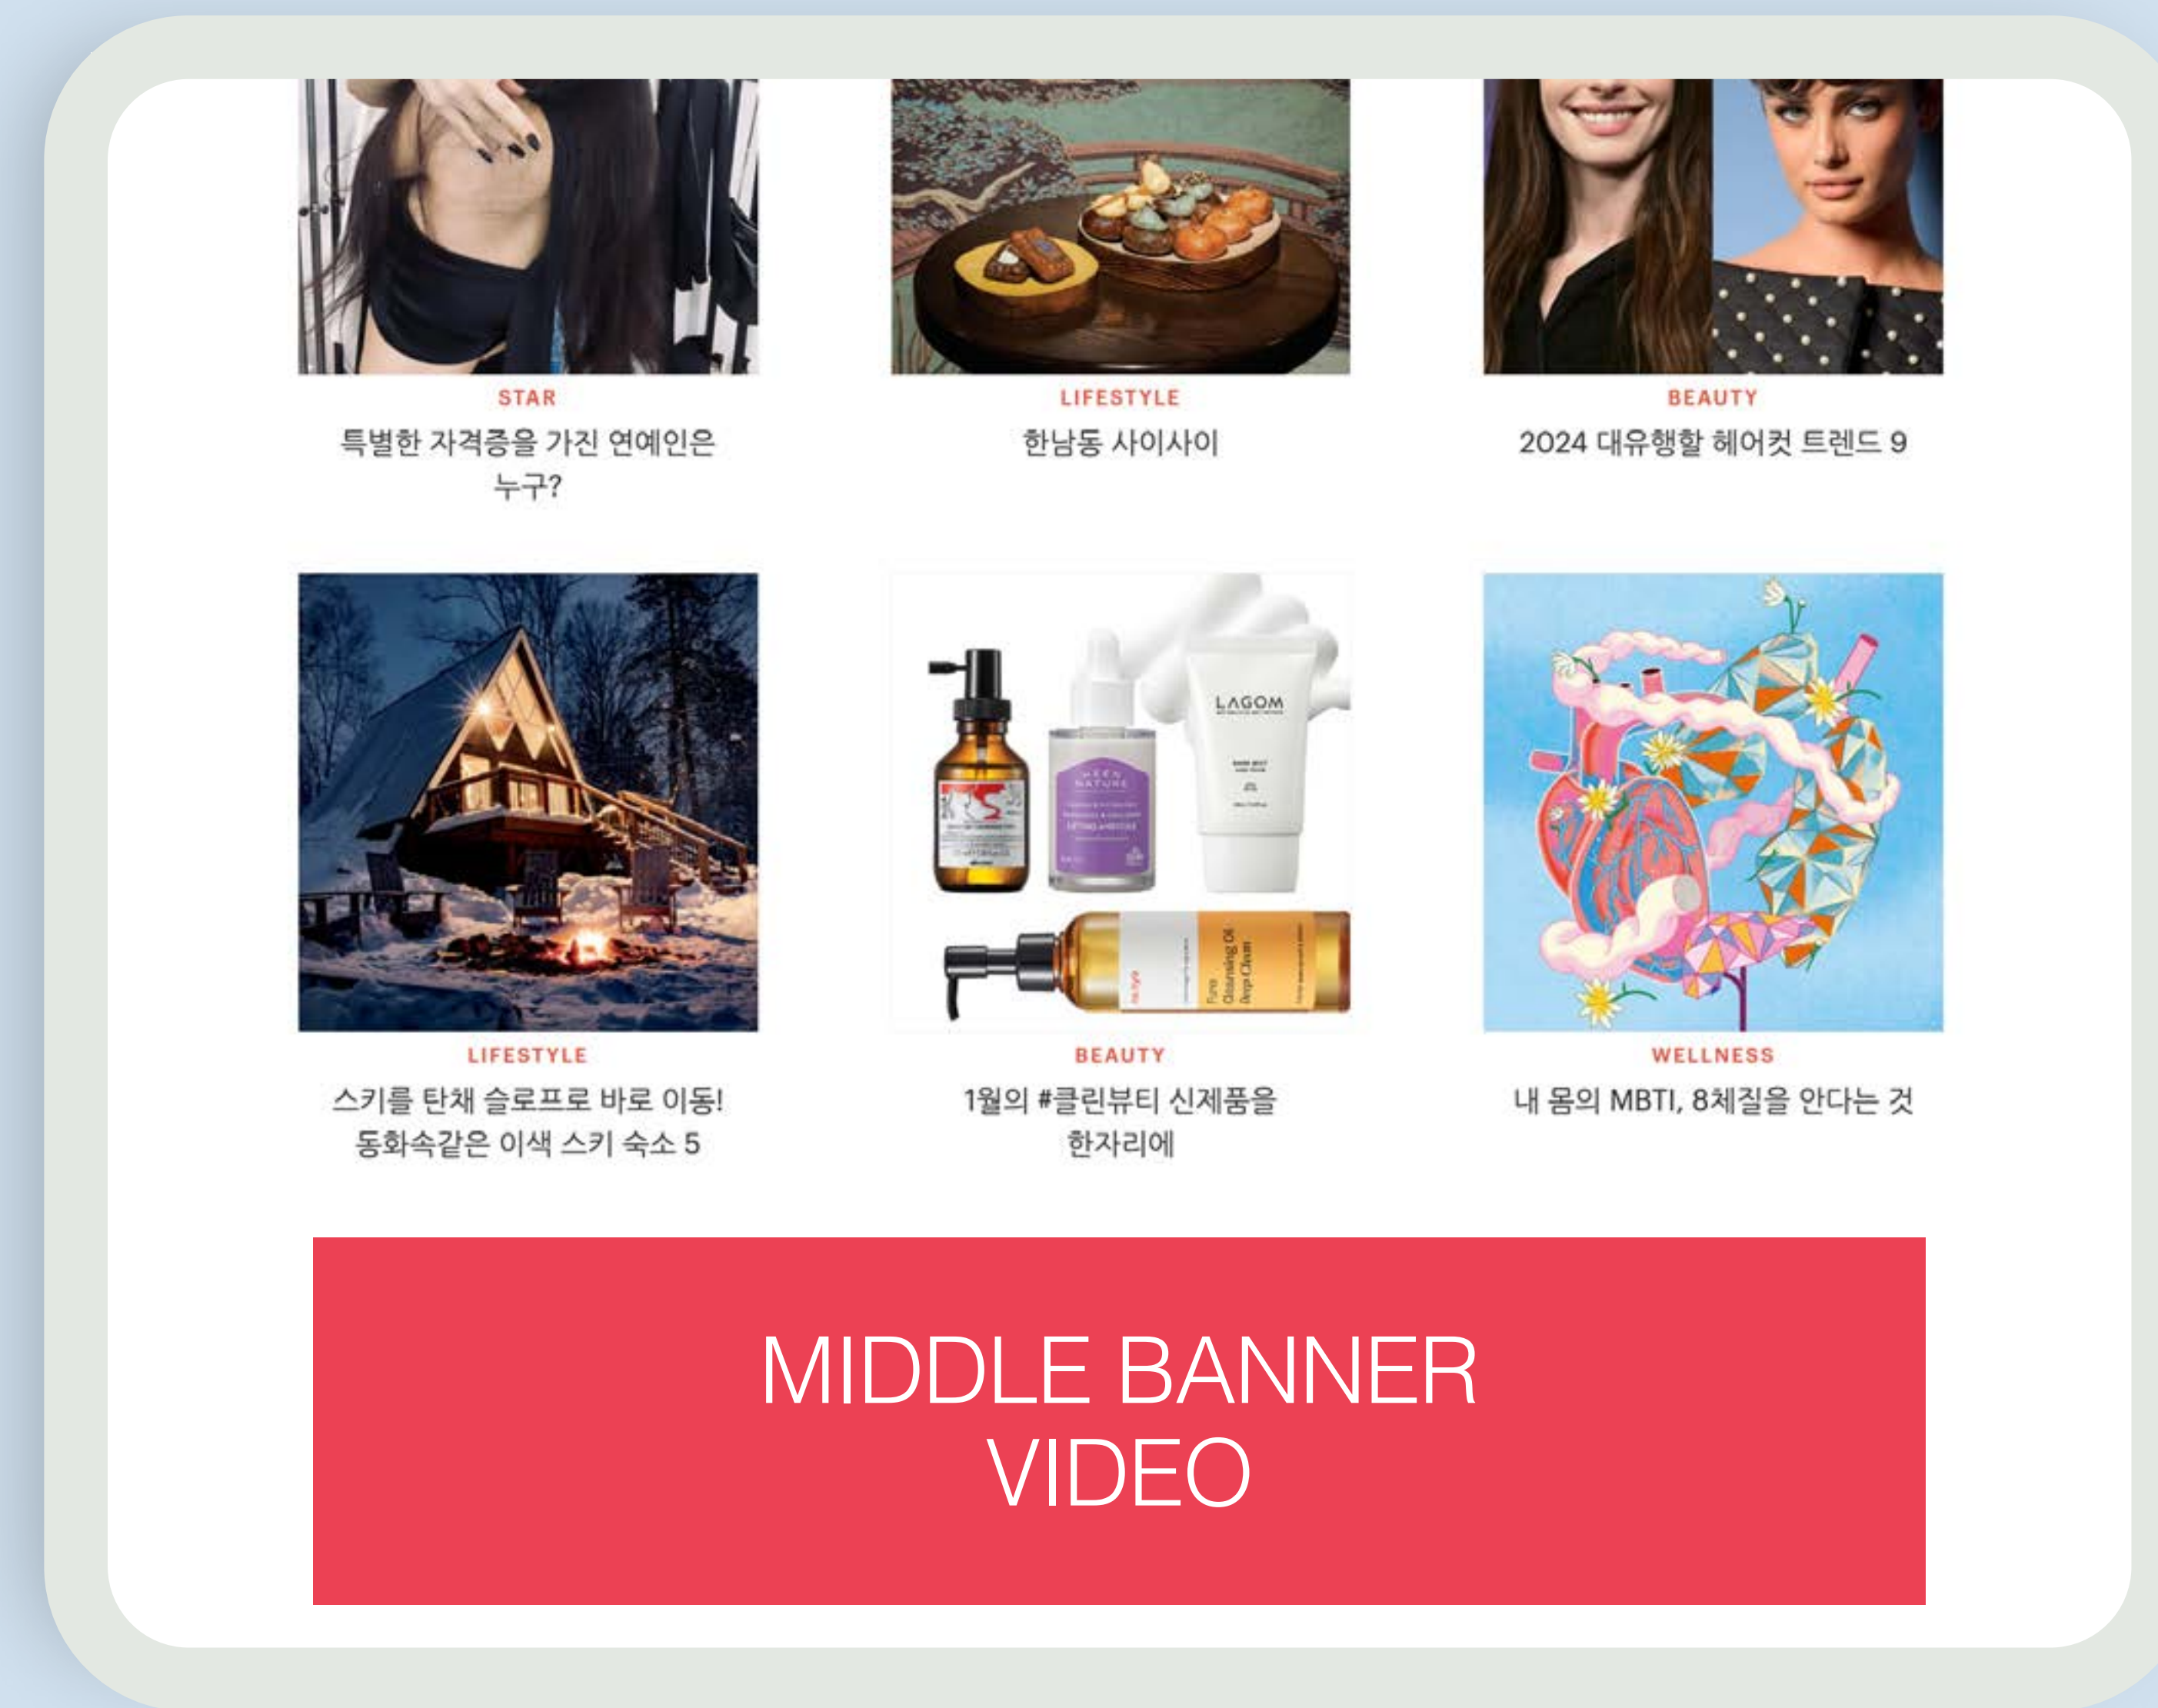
STAR
특별한 자격증을 가진 연예인은 누구?

LIFESTYLE
한남동 사이사이

BEAUTY
2024 대유행할 헤어컷 트렌드 9

LAGOM

HEEN NATURE

Pure Cleansing Oil Deep Clean

LIFESTYLE
스키를 탄채 슬로프로 바로 이동! 동화속같은 이색 스키 숙소 5

BEAUTY
1월의 #클린뷰티 신제품을 한자리에

WELLNESS
내 몸의 MBTI, 8체질을 안다는 것

MIDDLE BANNER
VIDEO